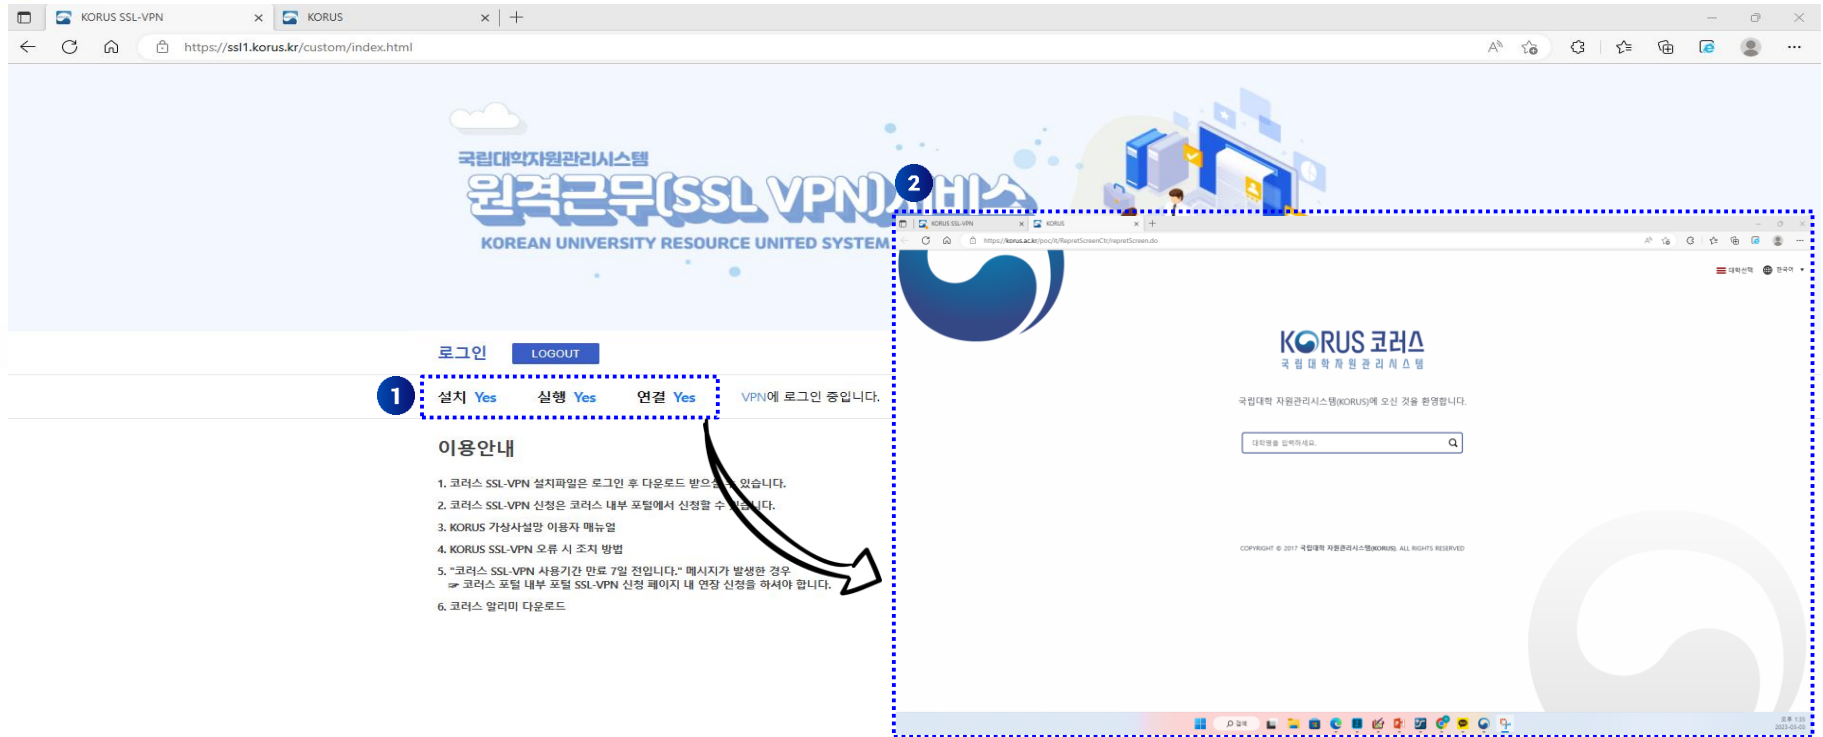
KORUS SSL-VPN
KORUS
https://ssl1.korus.kr/custom/index.html

국립대학자원관리시스템
원격근무(SSL VPN)서비스
KOREAN UNIVERSITY RESOURCE UNITED SYSTEM

로그인 LOGOUT

1
설치 Yes 실행 Yes 연결 Yes
VPN에 로그인 중입니다.

이용안내
1. 코러스 SSL-VPN 설치파일은 로그인 후 다운로드 받으실 수 있습니다.
2. 코러스 SSL-VPN 신청은 코러스 내부 포털에서 신청할 수 있습니다.
3. KORUS 가상사설망 이용자 매뉴얼
4. KORUS SSL-VPN 오류 시 조치 방법
5. "코러스 SSL-VPN 사용기간 만료 7일 전입니다." 메시지가 발생한 경우
☞ 코러스 포털 내부 포털 SSL-VPN 신청 페이지 내 연장 신청을 하셔야 합니다.
6. 코러스 알리미 다운로드

2
KORUS SSL-VPN
KORUS
https://korus.ac.kr/poc/it/RepretScreenCt/repretScreen.do
대학선택 한국어
KORUS 코러스
국립대학자원관리시스템
국립대학 자원관리시스템(KORUS)에 오신 것을 환영합니다.
대학명을 입력하세요.
COPYRIGHT © 2017 국립대학 자원관리시스템(KORUS). ALL RIGHTS RESERVED
검색